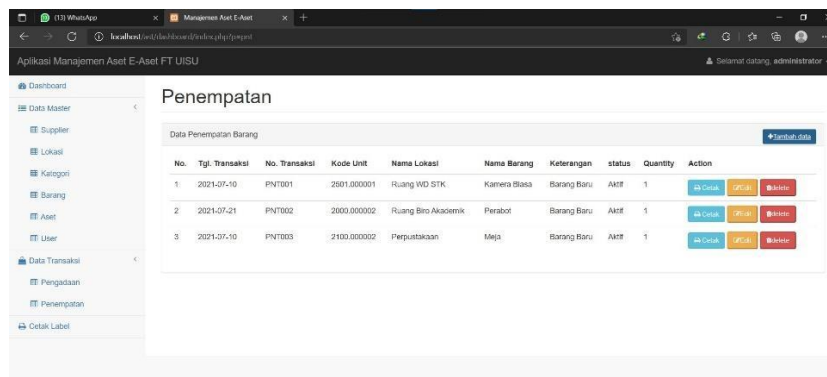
(13) WhatsApp × Manajemen Aset E-Aset × +

localhost/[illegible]/dashboard/index.php/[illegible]

Aplikasi Manajemen Aset E-Aset FT UISU

Selamat datang, administrator

Dashboard
Data Master
Supplier
Lokasi
Kategori
Barang
Aset
User
Data Transaksi
Pengadaan
Penempatan
Cetak Label

Penempatan

Data Penempatan Barang

+Tambah data

| No. | Tgl. Transaksi | No. Transaksi | Kode Unit | Nama Lokasi | Nama Barang | Keterangan | status | Quantity | Action |
|---|---|---|---|---|---|---|---|---|---|
| 1 | 2021-07-10 | PNT001 | 2501.000001 | Ruang WD STK | Kamera Biasa | Barang Baru | Aktif | 1 | Cetak Edit delete |
| 2 | 2021-07-21 | PNT002 | 2000.000002 | Ruang Biro Akademik | Perabot | Barang Baru | Aktif | 1 | Cetak Edit delete |
| 3 | 2021-07-10 | PNT003 | 2100.000002 | Perpustakaan | Meja | Barang Baru | Aktif | 1 | Cetak Edit delete |